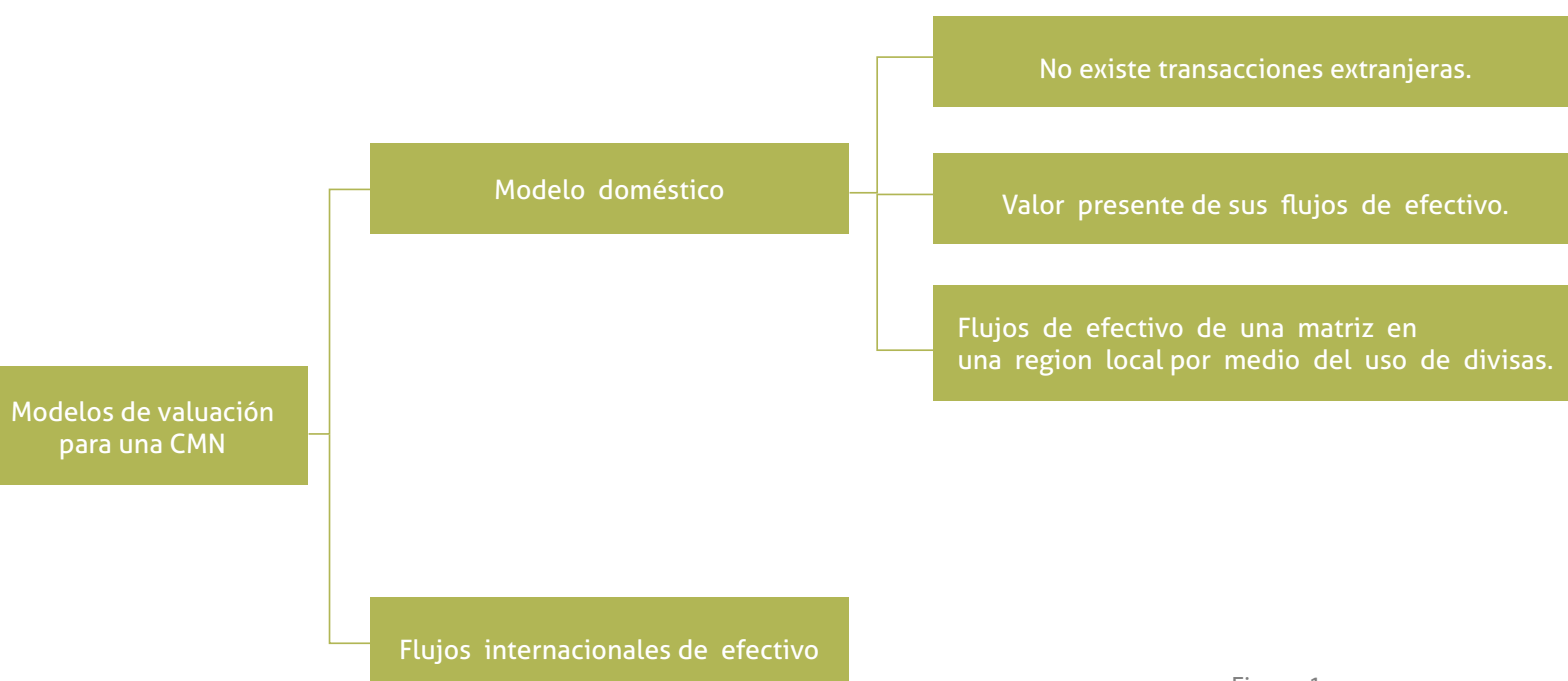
Modelos de valuación para una CMN

Modelo doméstico

No existe transacciones extranjeras.

Valor presente de sus flujos de efectivo.

Flujos de efectivo de una matriz en una region local por medio del uso de divisas.

Flujos internacionales de efectivo

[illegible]